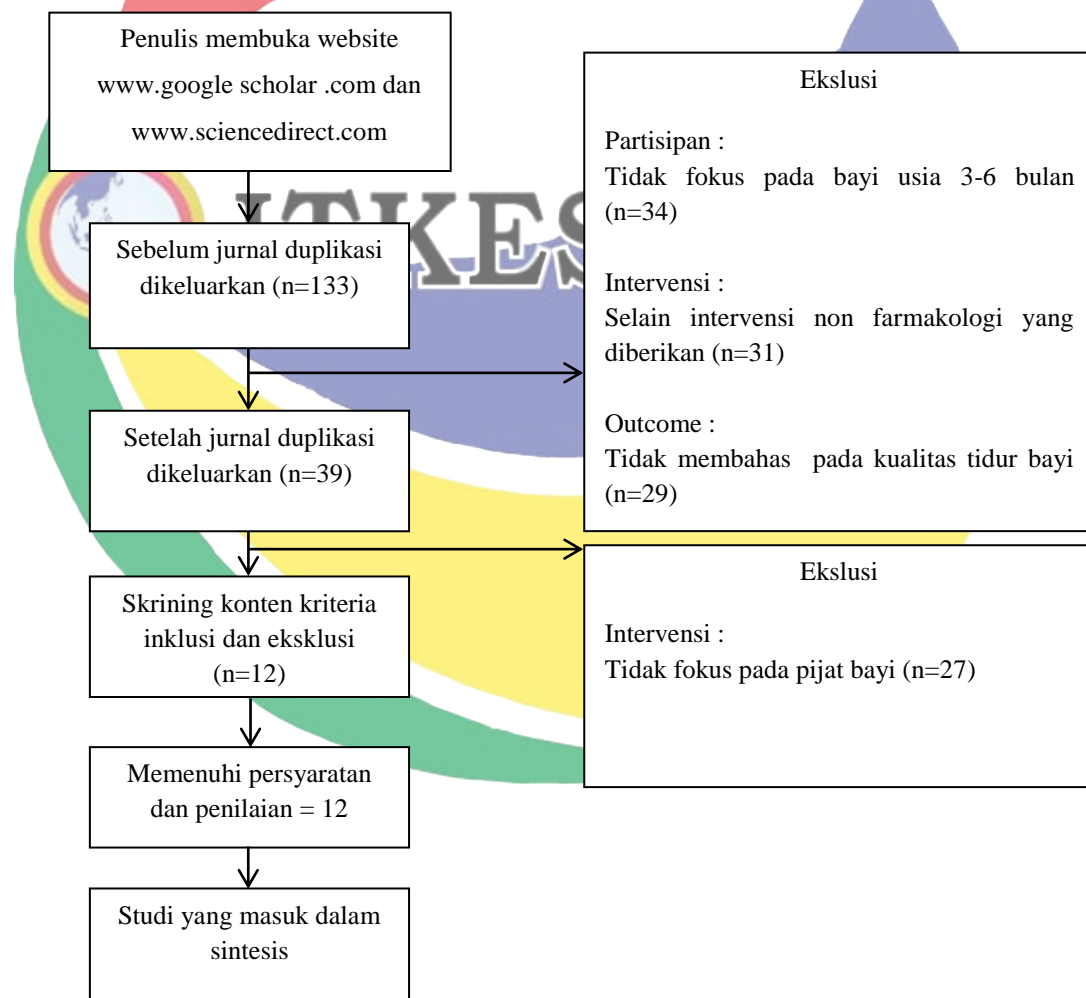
Penulis membuka website www.google scholar .com dan www.sciencedirect.com

Sebelum jurnal duplikasi dikeluarkan (n=133)

Setelah jurnal duplikasi dikeluarkan (n=39)

Skrining konten kriteria inklusi dan eksklusi (n=12)

Memenuhi persyaratan dan penilaian = 12

Studi yang masuk dalam sintesis

Ekslusi

Partisipan :
Tidak fokus pada bayi usia 3-6 bulan (n=34)

Intervensi :
Selain intervensi non farmakologi yang diberikan (n=31)

Outcome :
Tidak membahas pada kualitas tidur bayi (n=29)

Ekslusi

Intervensi :
Tidak fokus pada pijat bayi (n=27)

ITKES